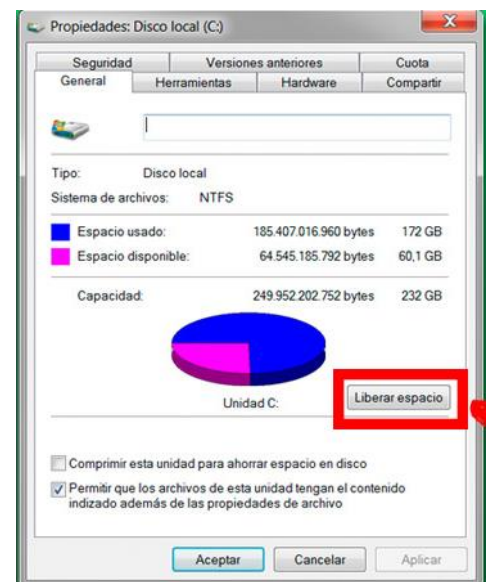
Propiedades: Disco local (C:)

Seguridad
Versiones anteriores
Cuota
General
Herramientas
Hardware
Compartir

Tipo: Disco local
Sistema de archivos: NTFS

| | | |
|---|---|---|
| Espacio usado: | 185.407.016.960 bytes | 172 GB |
| Espacio disponible: | 64.545.185.792 bytes | 60,1 GB |
| Capacidad: | 249.952.202.752 bytes | 232 GB |

Unidad C:
Liberar espacio

Comprimir esta unidad para ahorrar espacio en disco
Permitir que los archivos de esta unidad tengan el contenido indizado además de las propiedades de archivo

Aceptar
Cancelar
Aplicar